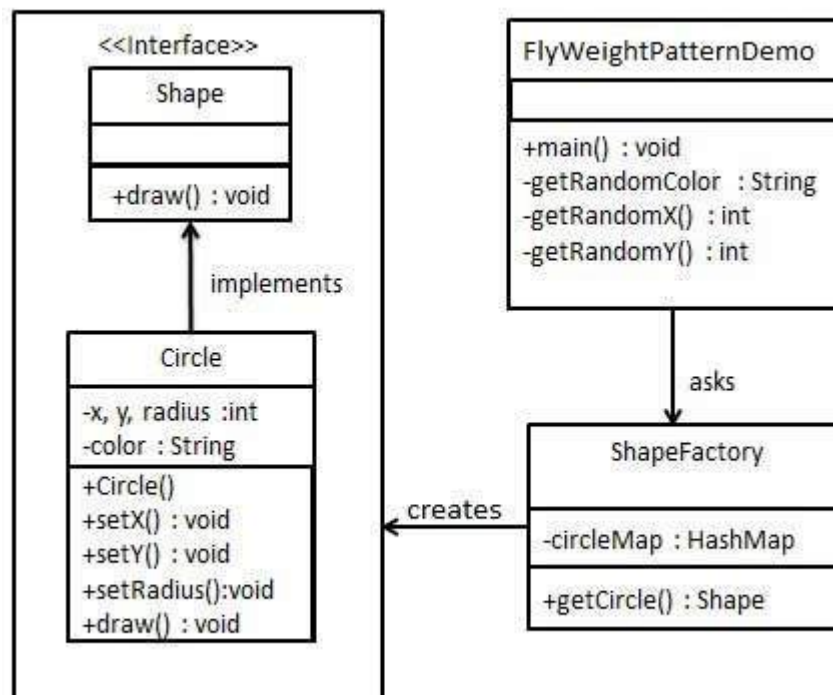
<<Interface>>
Shape

+draw() : void

implements

Circle

-x, y, radius :int
-color : String

+Circle()
+setX() : void
+setY() : void
+setRadius():void
+draw() : void

FlyWeightPatternDemo

+main() : void
-getRandomColor : String
-getRandomX() : int
-getRandomY() : int

asks

ShapeFactory

-circleMap : HashMap

+getCircle() : Shape

creates